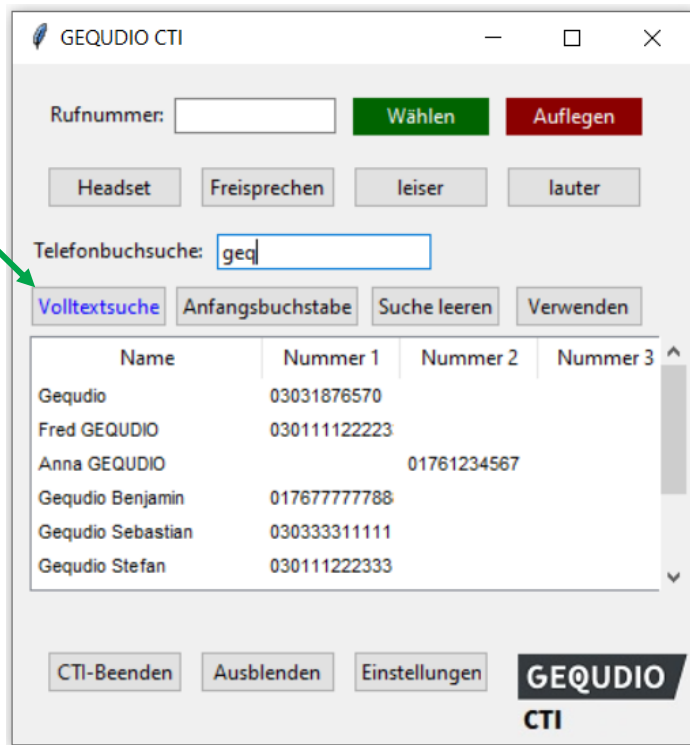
GEQUDIO CTI

Rufnummer: Wählen Auflegen

Headset Freisprechen leiser lauter

Telefonbuchsuche: geq

Volltextsuche Anfangsbuchstabe Suche leeren Verwenden

| Name | Nummer 1 | Nummer 2 | Nummer 3 |
|---|---|---|---|
| Gequdio | 03031876570 | | |
| Fred GEQUDIO | 030111122223 | | |
| Anna GEQUDIO | | 01761234567 | |
| Gequdio Benjamin | 017677777788 | | |
| Gequdio Sebastian | 030333311111 | | |
| Gequdio Stefan | 030111222333 | | |

CTI-Beenden Ausblenden Einstellungen

GEQUDIO CTI